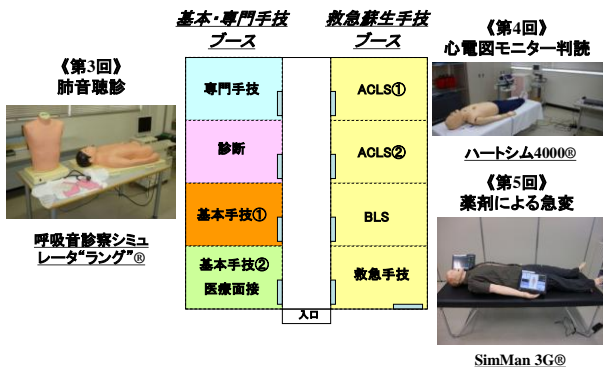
基本・専門手技ブース

救急蘇生手技ブース

《第3回》
肺音聴診

呼吸音診察シミュレータ"ラング"®

専門手技

診断

基本手技①

基本手技②
医療面接

ACLS①

ACLS②

BLS

救急手技

入口

《第4回》
心電図モニター判読

ハートシム4000®

《第5回》
薬剤による急変

SimMan 3G®